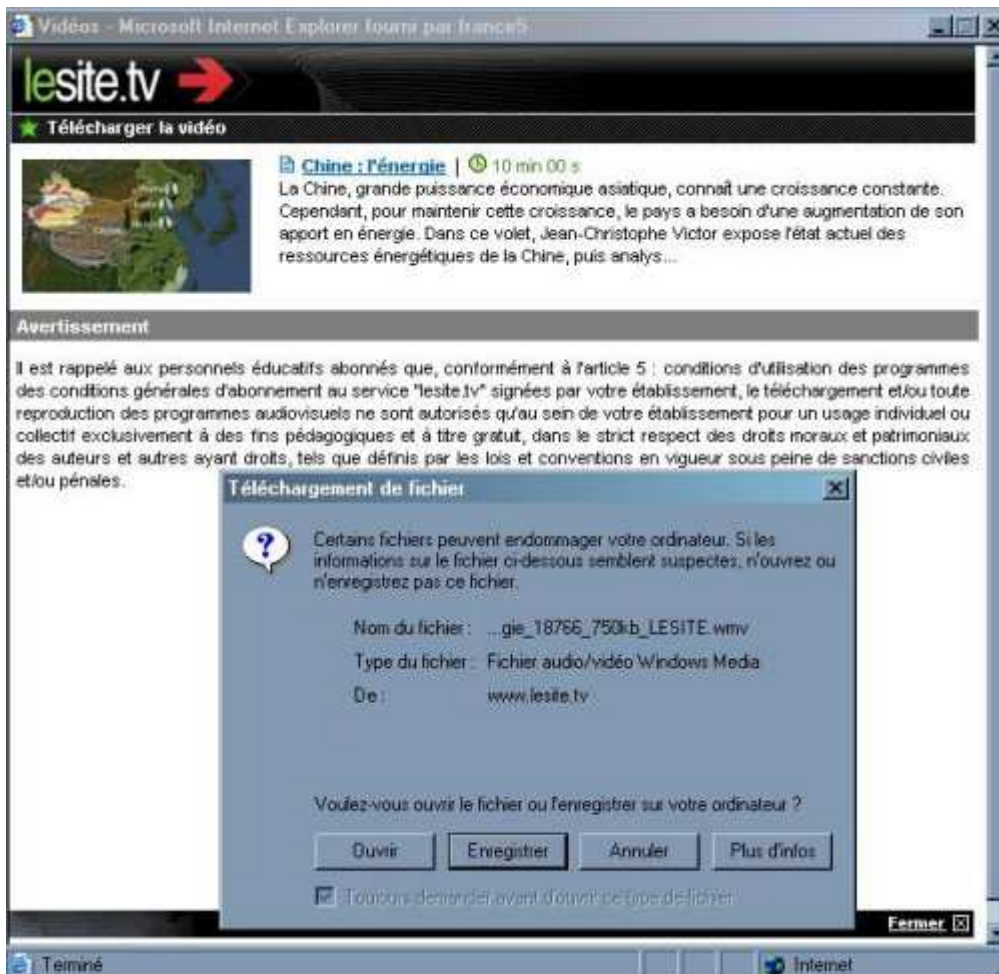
Vidéos - Microsoft Internet Explorer fourni par france5

lesite.tv

Télécharger la vidéo

Chine : l'énergie | 10 min 00 s
La Chine, grande puissance économique asiatique, connaît une croissance constante. Cependant, pour maintenir cette croissance, le pays a besoin d'une augmentation de son apport en énergie. Dans ce volet, Jean-Christophe Victor expose l'état actuel des ressources énergétiques de la Chine, puis analys...

Avertissement

Il est rappelé aux personnels éducatifs abonnés que, conformément à l'article 5 : conditions d'utilisation des programmes des conditions générales d'abonnement au service "lesite.tv" signées par votre établissement, le téléchargement et/ou toute reproduction des programmes audiovisuels ne sont autorisés qu'au sein de votre établissement pour un usage individuel ou collectif exclusivement à des fins pédagogiques et à titre gratuit, dans le strict respect des droits moraux et patrimoniaux des auteurs et autres ayant droits, tels que définis par les lois et conventions en vigueur sous peine de sanctions civiles et/ou pénales.

Téléchargement de fichier

Certains fichiers peuvent endommager votre ordinateur. Si les informations sur le fichier ci-dessous semblent suspectes, n'ouvrez ou n'enregistrez pas ce fichier.

Nom du fichier : ...gie_18766_750kb_LESITE.wmv
Type du fichier : Fichier audio/vidéo Windows Media
De : www.lesite.tv

Voulez-vous ouvrir le fichier ou l'enregistrer sur votre ordinateur ?

Ouvrir | Enregistrer | Annuler | Plus d'infos

Toujours demander avant d'ouvrir ce type de fichier

Fermer

Terminé

Internet